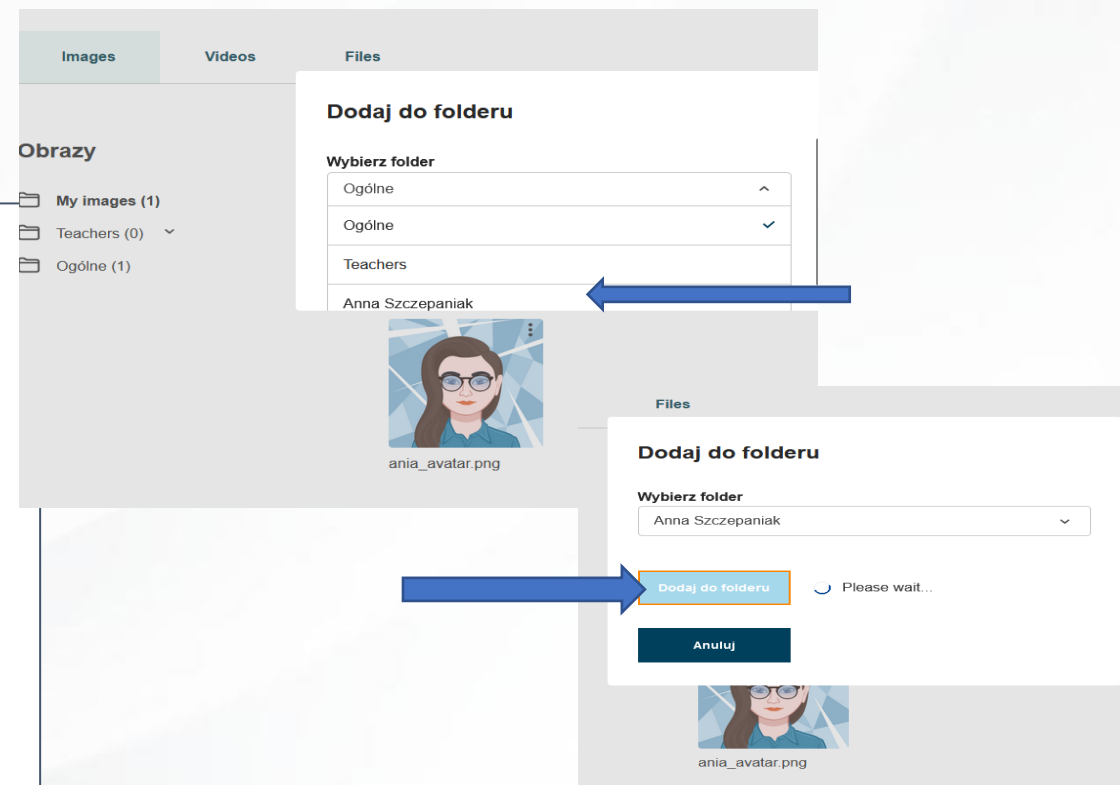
Images
Videos
Files

Obrazy

My images (1)
Teachers (0)
Ogólne (1)

Dodaj do folderu

Wybierz folder
Ogólne
Ogólne
Teachers
Anna Szczepaniak

ania_avatar.png

Files

Dodaj do folderu

Wybierz folder
Anna Szczepaniak

Dodaj do folderu
Please wait...

Anuluj

ania_avatar.png